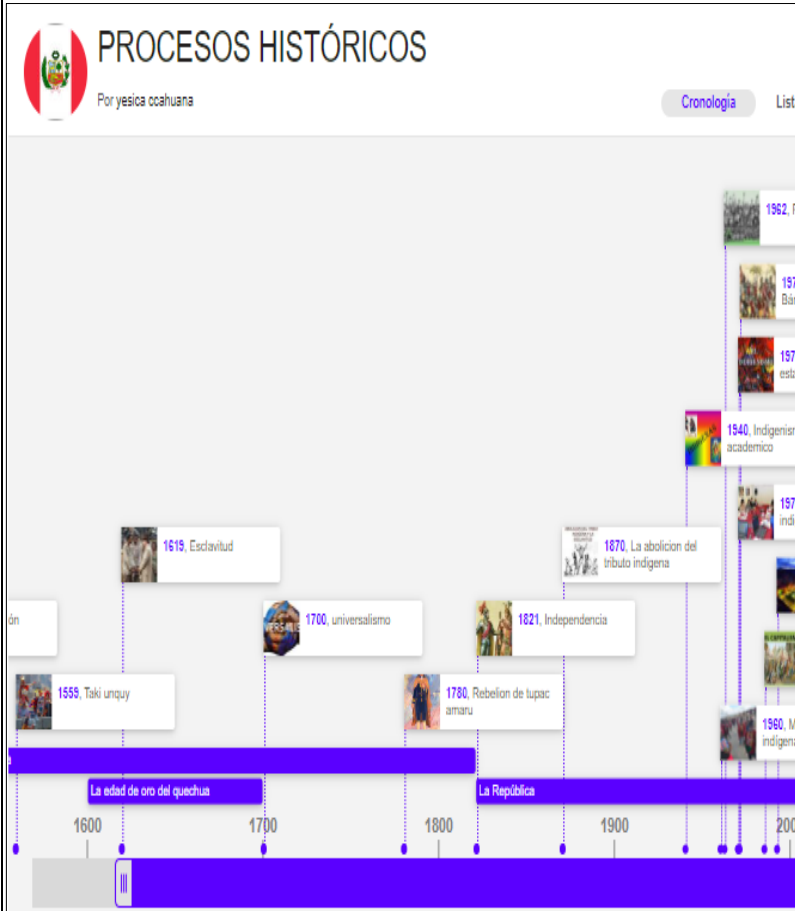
PROCESOS HISTÓRICOS

Por yesica ccahuana

Cronología

List

1962, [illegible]

197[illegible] Bá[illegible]

197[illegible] esta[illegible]

1940, Indigenism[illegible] academico

197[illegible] indi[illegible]

1619, Esclavitud

1870, La abolicion del tributo indigena

ón

1700, universalismo

1821, Independencia

1559, Taki unquy

1780, Rebelion de tupac amaru

1960, M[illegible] indigena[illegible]

La edad de oro del quechua

La República

1600

1700

1800

1900

200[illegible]